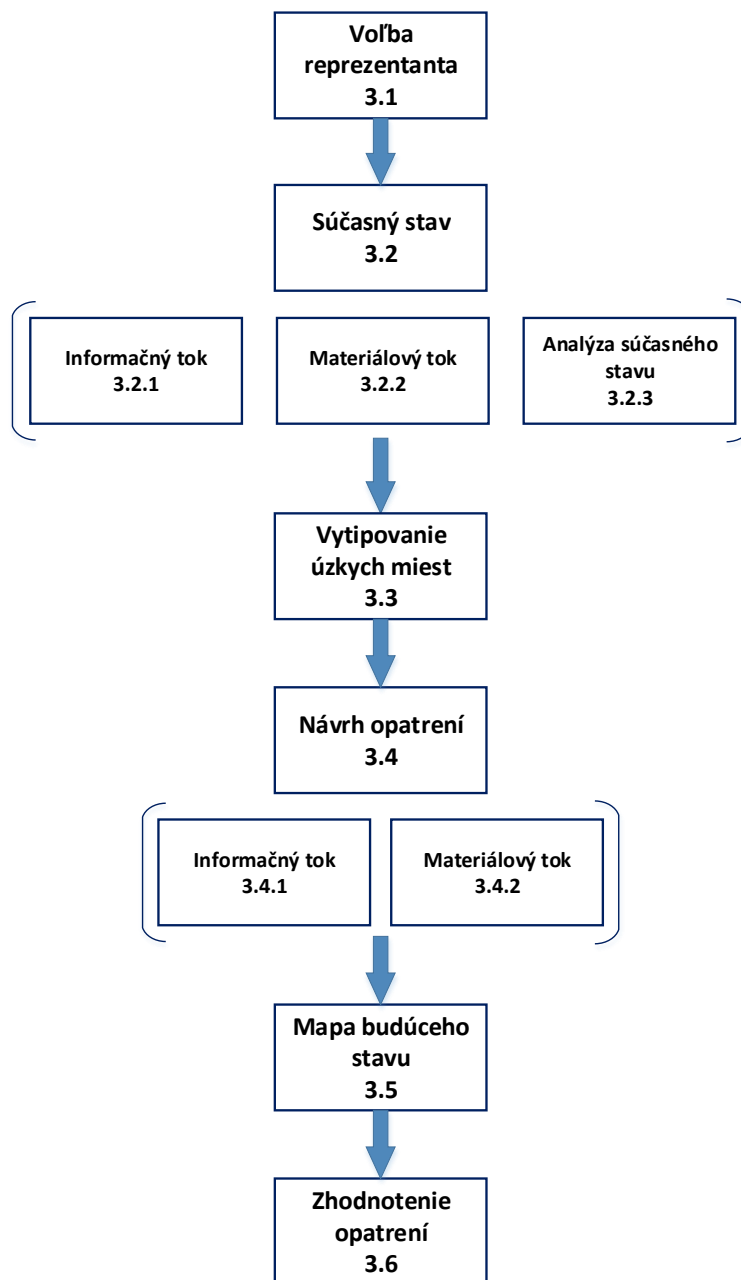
Voľba reprezentanta
3.1

Súčasný stav
3.2

Informačný tok
3.2.1

Materiálový tok
3.2.2

Analýza súčasného stavu
3.2.3

Vytipovanie úzkych miest
3.3

Návrh opatrení
3.4

Informačný tok
3.4.1

Materiálový tok
3.4.2

Mapa budúceho stavu
3.5

Zhodnotenie opatrení
3.6